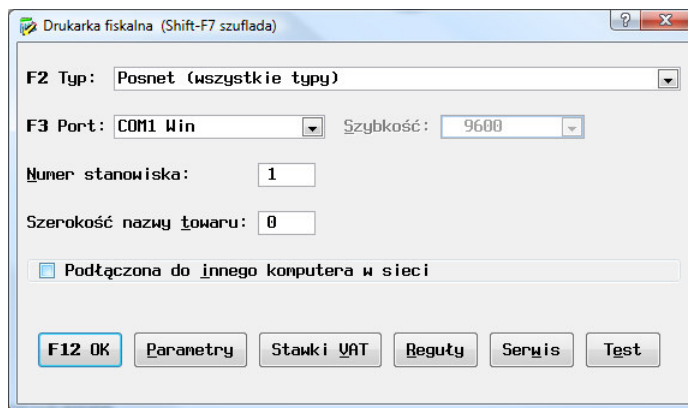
Drukarka fiskalna (Shift-F7 szuflada)

? X

F2 Typ: Posnet (wszystkie typy)

F3 Port: COM1 Win Szybkość: 9600

Numer stanowiska: 1

Szerokość nazwy towaru: 0

Podłączona do innego komputera w sieci

F12 OK Parametry Stawki VAT Reguły Serwis Test